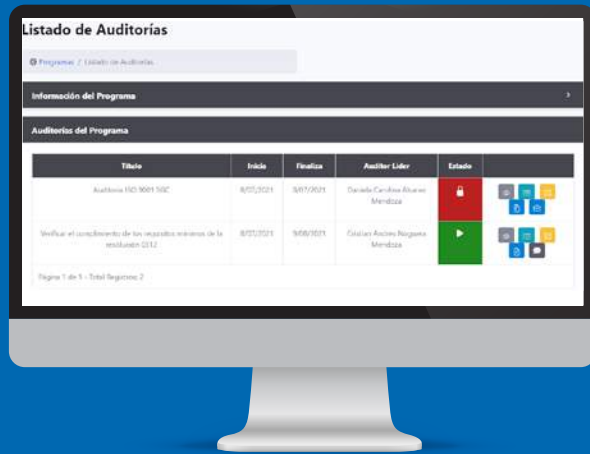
Listado de Auditorías

Programas / Listado de Auditorías

Información del Programa

Auditorías del Programa

| Título | Inicio | Finaliza | Auditor Lider | Estado |  |
|---|---|---|---|---|---|
| Auditoria ISO 9001 SGC | 8/07/2021 | 9/07/2021 | Daniela Carolina Alvarez Mendoza |  |  |
| Verificar el cumplimiento de los requisitos mínimos de la resolución 0312 | 8/07/2021 | 9/08/2021 | Cristian Andres Noguera Mendoza |  |  |

Página 1 de 1 - Total Registros: 2